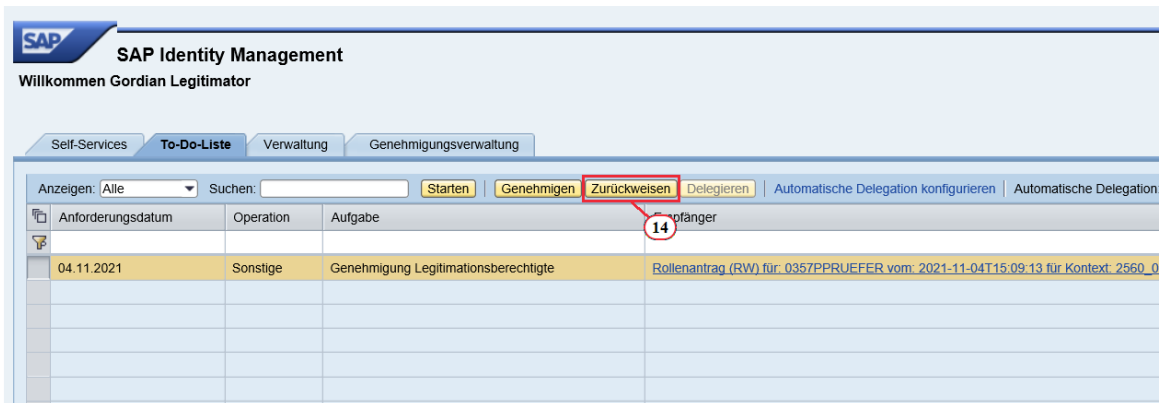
SAP

SAP Identity Management

Willkommen Gordian Legitimator

Self-Services | To-Do-Liste | Verwaltung | Genehmigungsverwaltung

Anzeigen: Alle | Suchen: | Starten | Genehmigen | Zurückweisen | Delegieren | Automatische Delegation konfigurieren | Automatische Delegation:

14

| Anforderungsdatum | Operation | Aufgabe | Empfänger |
|---|---|---|---|
| | | | |
| 04.11.2021 | Sonstige | Genehmigung Legitimationsberechtigte | Rollenantrag (RW) für: 0357PPRUEFER vom: 2021-11-04T15:09:13 für Kontext: 2560_0 |
| | | | |
| | | | |
| | | | |
| | | | |
| | | | |